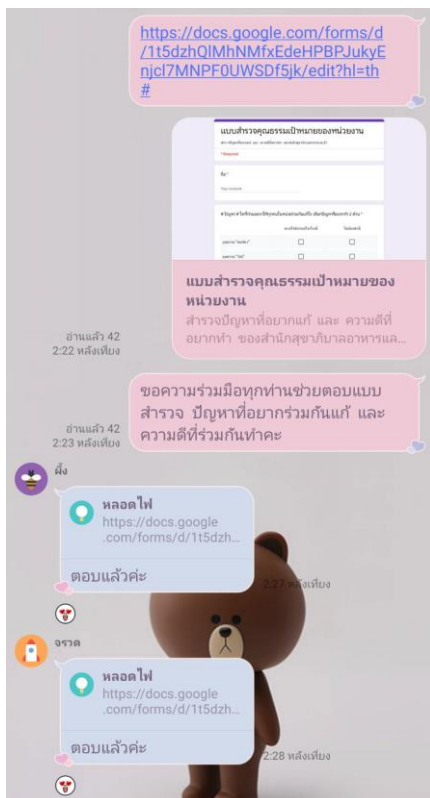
https://docs.google.com/forms/d/1t5dzhQlMhNMfxEdeHPBPJukyEnjcl7MNPF0UWSDf5jk/edit?hl=th#

แบบสำรวจคุณธรรมเป้าหมายของหน่วยงาน

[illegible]

แบบสำรวจคุณธรรมเป้าหมายของหน่วยงาน
สำรวจปัญหาที่อยากแก้ และ ความดีที่อยากทำ ของสำนักสุขาภิบาลอาหารแล...

อ่านแล้ว 42
2:22 หลังเที่ยง

ขอความร่วมมือทุกท่านช่วยตอบแบบสำรวจ ปัญหาที่อยากร่วมกันแก้ และ ความดีที่ร่วมกันทำคะ

อ่านแล้ว 42
2:23 หลังเที่ยง

ผึ้ง

หลอดไฟ
https://docs.google.com/forms/d/1t5dzh...

ตอบแล้วค่ะ

2:27 หลังเที่ยง

จรวด

หลอดไฟ
https://docs.google.com/forms/d/1t5dzh...

ตอบแล้วค่ะ

2:28 หลังเที่ยง